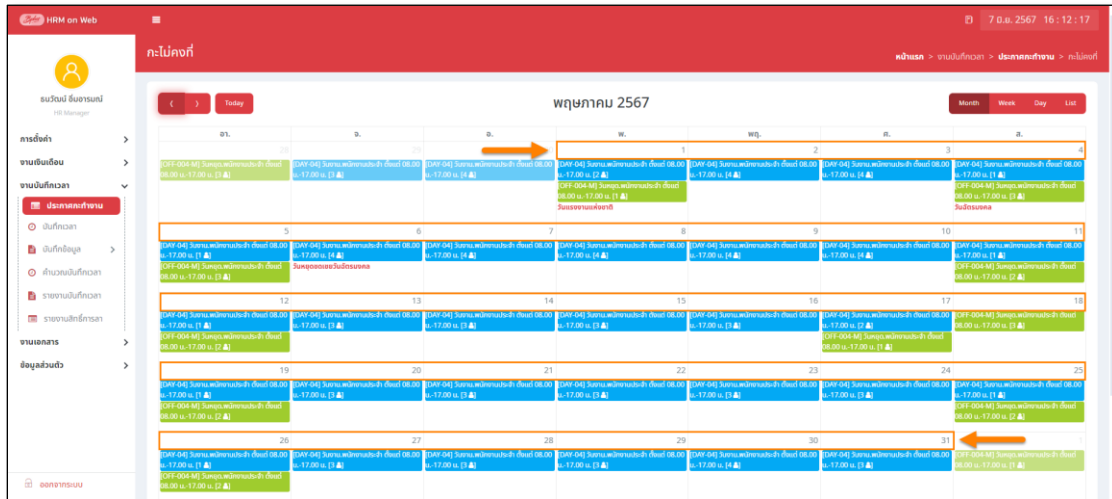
HRM on Web

7 มิ.ย. 2567 16 : 12 : 17

กะไม่คงที่

หน้าแรก > งานบันทึกเวลา > ประกาศกะทำงาน > กะไม่คงที่

ธนวัฒน์ ธีมอารมณ์
HR Manager

การตั้งค่า
งานเงินเดือน
งานบันทึกเวลา
ประกาศกะทำงาน
บันทึกเวลา
บันทึกข้อมูล
คำนวณบันทึกเวลา
รายงานบันทึกเวลา
รายงานสิทธิ์การลา
งานเอกสาร
ข้อมูลส่วนตัว

ออกจากระบบ

< > Today

พฤษภาคม 2567

Month Week Day List

| อา. | จ. | อ. | พ. | พฤ. | ศ. | ส. |
|---|---|---|---|---|---|---|
| 28 [OFF-004-M] วันหยุด.พนักงานประจำ ตั้งแต่ 08.00 น.-17.00 น. [3] | 29 [DAY-04] วันงาน.พนักงานประจำ ตั้งแต่ 08.00 น.-17.00 น. [4] | 30 [DAY-04] วันงาน.พนักงานประจำ ตั้งแต่ 08.00 น.-17.00 น. [4] | 1 [DAY-04] วันงาน.พนักงานประจำ ตั้งแต่ 08.00 น.-17.00 น. [2] [OFF-004-M] วันหยุด.พนักงานประจำ ตั้งแต่ 08.00 น.-17.00 น. [1] วันแรงงานแห่งชาติ | 2 [DAY-04] วันงาน.พนักงานประจำ ตั้งแต่ 08.00 น.-17.00 น. [4] | 3 [DAY-04] วันงาน.พนักงานประจำ ตั้งแต่ 08.00 น.-17.00 น. [4] | 4 [DAY-04] วันงาน.พนักงานประจำ ตั้งแต่ 08.00 น.-17.00 น. [1] [OFF-004-M] วันหยุด.พนักงานประจำ ตั้งแต่ 08.00 น.-17.00 น. [3] วันฉัตรมงคล |
| 5 [DAY-04] วันงาน.พนักงานประจำ ตั้งแต่ 08.00 น.-17.00 น. [1] [OFF-004-M] วันหยุด.พนักงานประจำ ตั้งแต่ 08.00 น.-17.00 น. [3] | 6 [DAY-04] วันงาน.พนักงานประจำ ตั้งแต่ 08.00 น.-17.00 น. [4] วันหยุดชดเชยวันฉัตรมงคล | 7 [DAY-04] วันงาน.พนักงานประจำ ตั้งแต่ 08.00 น.-17.00 น. [4] | 8 [DAY-04] วันงาน.พนักงานประจำ ตั้งแต่ 08.00 น.-17.00 น. [4] | 9 [DAY-04] วันงาน.พนักงานประจำ ตั้งแต่ 08.00 น.-17.00 น. [4] | 10 [DAY-04] วันงาน.พนักงานประจำ ตั้งแต่ 08.00 น.-17.00 น. [4] | 11 [DAY-04] วันงาน.พนักงานประจำ ตั้งแต่ 08.00 น.-17.00 น. [1] [OFF-004-M] วันหยุด.พนักงานประจำ ตั้งแต่ 08.00 น.-17.00 น. [2] |
| 12 [DAY-04] วันงาน.พนักงานประจำ ตั้งแต่ 08.00 น.-17.00 น. [1] [OFF-004-M] วันหยุด.พนักงานประจำ ตั้งแต่ 08.00 น.-17.00 น. [2] | 13 [DAY-04] วันงาน.พนักงานประจำ ตั้งแต่ 08.00 น.-17.00 น. [3] | 14 [DAY-04] วันงาน.พนักงานประจำ ตั้งแต่ 08.00 น.-17.00 น. [3] | 15 [DAY-04] วันงาน.พนักงานประจำ ตั้งแต่ 08.00 น.-17.00 น. [3] | 16 [DAY-04] วันงาน.พนักงานประจำ ตั้งแต่ 08.00 น.-17.00 น. [3] | 17 [DAY-04] วันงาน.พนักงานประจำ ตั้งแต่ 08.00 น.-17.00 น. [2] [OFF-004-M] วันหยุด.พนักงานประจำ ตั้งแต่ 08.00 น.-17.00 น. [1] | 18 [OFF-004-M] วันหยุด.พนักงานประจำ ตั้งแต่ 08.00 น.-17.00 น. [3] |
| 19 [DAY-04] วันงาน.พนักงานประจำ ตั้งแต่ 08.00 น.-17.00 น. [1] [OFF-004-M] วันหยุด.พนักงานประจำ ตั้งแต่ 08.00 น.-17.00 น. [2] | 20 [DAY-04] วันงาน.พนักงานประจำ ตั้งแต่ 08.00 น.-17.00 น. [3] | 21 [DAY-04] วันงาน.พนักงานประจำ ตั้งแต่ 08.00 น.-17.00 น. [3] | 22 [DAY-04] วันงาน.พนักงานประจำ ตั้งแต่ 08.00 น.-17.00 น. [3] | 23 [DAY-04] วันงาน.พนักงานประจำ ตั้งแต่ 08.00 น.-17.00 น. [3] | 24 [DAY-04] วันงาน.พนักงานประจำ ตั้งแต่ 08.00 น.-17.00 น. [3] | 25 [DAY-04] วันงาน.พนักงานประจำ ตั้งแต่ 08.00 น.-17.00 น. [1] [OFF-004-M] วันหยุด.พนักงานประจำ ตั้งแต่ 08.00 น.-17.00 น. [2] |
| 26 [DAY-04] วันงาน.พนักงานประจำ ตั้งแต่ 08.00 น.-17.00 น. [1] [OFF-004-M] วันหยุด.พนักงานประจำ ตั้งแต่ 08.00 น.-17.00 น. [2] | 27 [DAY-04] วันงาน.พนักงานประจำ ตั้งแต่ 08.00 น.-17.00 น. [3] | 28 [DAY-04] วันงาน.พนักงานประจำ ตั้งแต่ 08.00 น.-17.00 น. [3] | 29 [DAY-04] วันงาน.พนักงานประจำ ตั้งแต่ 08.00 น.-17.00 น. [4] | 30 [DAY-04] วันงาน.พนักงานประจำ ตั้งแต่ 08.00 น.-17.00 น. [4] | 31 [DAY-04] วันงาน.พนักงานประจำ ตั้งแต่ 08.00 น.-17.00 น. [3] | 1 [OFF-004-M] วันหยุด.พนักงานประจำ ตั้งแต่ 08.00 น.-17.00 น. [1] |